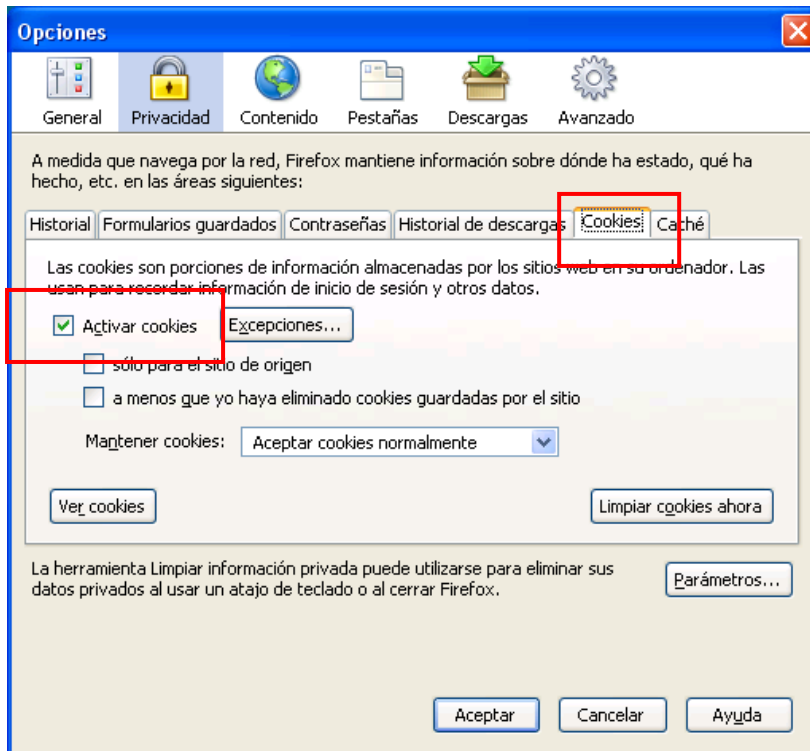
Opciones

General
Privacidad
Contenido
Pestañas
Descargas
Avanzado

A medida que navega por la red, Firefox mantiene información sobre dónde ha estado, qué ha hecho, etc. en las áreas siguientes:

Historial
Formularios guardados
Contraseñas
Historial de descargas
Cookies
Caché

Las cookies son porciones de información almacenadas por los sitios web en su ordenador. Las usan para recordar información de inicio de sesión y otros datos.

Activar cookies
Excepciones...
sólo para el sitio de origen
a menos que yo haya eliminado cookies guardadas por el sitio

Mantener cookies: Aceptar cookies normalmente

Ver cookies
Limpiar cookies ahora

La herramienta Limpiar información privada puede utilizarse para eliminar sus datos privados al usar un atajo de teclado o al cerrar Firefox.

Parámetros...

Aceptar
Cancelar
Ayuda